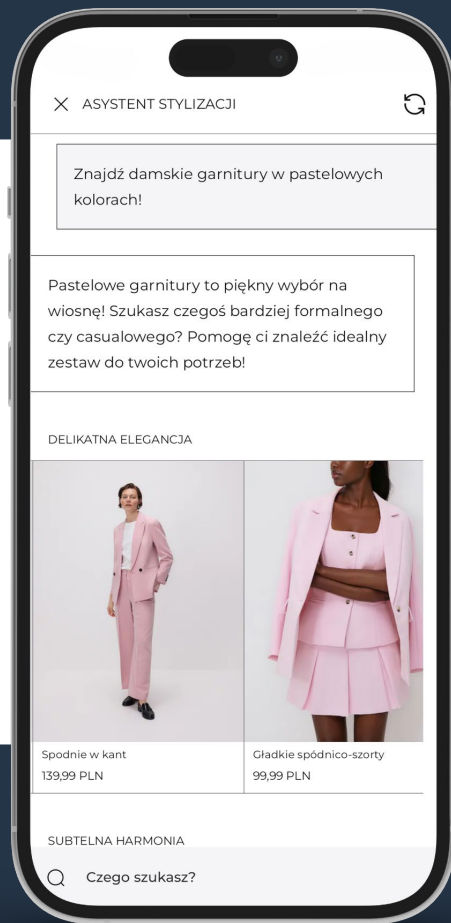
ASYSTENT STYLIZACJI

Znajdź damskie garnitury w pastelowych kolorach!

Pastelowe garnitury to piękny wybór na wiosnę! Szukasz czegoś bardziej formalnego czy casualowego? Pomogę ci znaleźć idealny zestaw do twoich potrzeb!

DELIKATNA ELEGANCJA

Spodnie w kant
139,99 PLN

Gładkie spódnico-szorty
99,99 PLN

SUBTELNA HARMONIA

Czego szukasz?